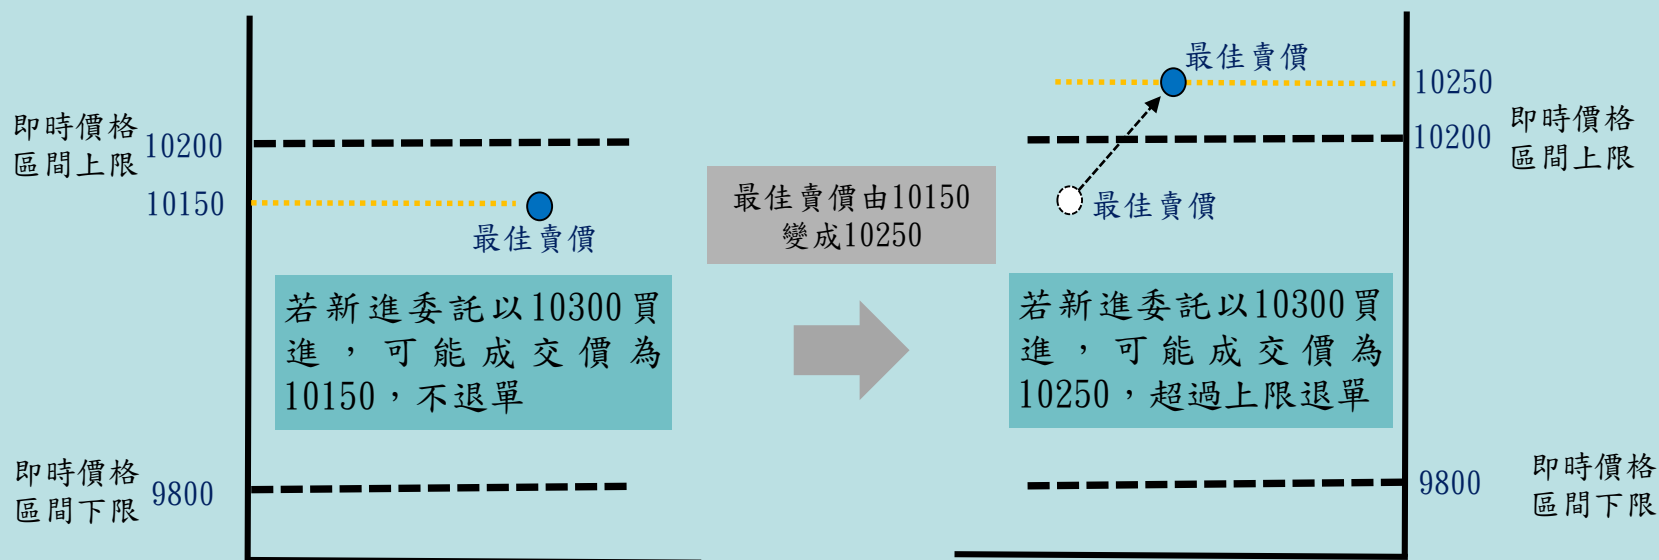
即時價格區間上限 10200

10150

最佳賣價

若新進委託以10300買進，可能成交價為10150，不退單

即時價格區間下限 9800

最佳賣價由10150變成10250

最佳賣價

10250

10200 即時價格區間上限

最佳賣價

若新進委託以10300買進，可能成交價為10250，超過上限退單

9800 即時價格區間下限